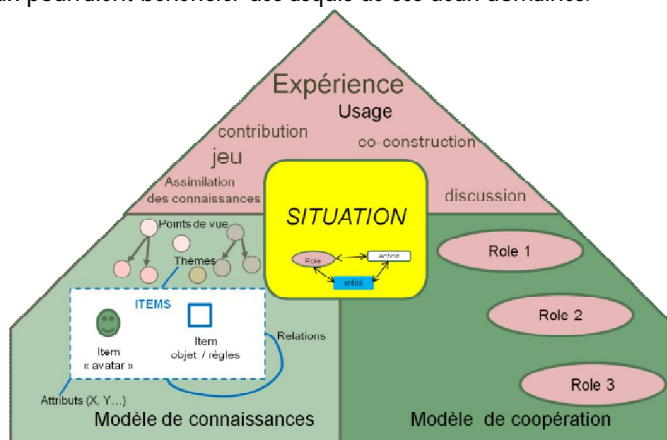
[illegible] pourraient bénéficier des acquis de ces deux domaines.

Expérience
Usage
contribution
co-construction
jeu
Assimilation des connaissances
discussion
SITUATION
Role
action
entité
Points de vue
Thèmes
ITEMS
Item « avatar »
Item objet / règles
Relations
Attributs (X, Y…)
Modèle de connaissances
Role 1
Role 2
Role 3
Modèle de coopération